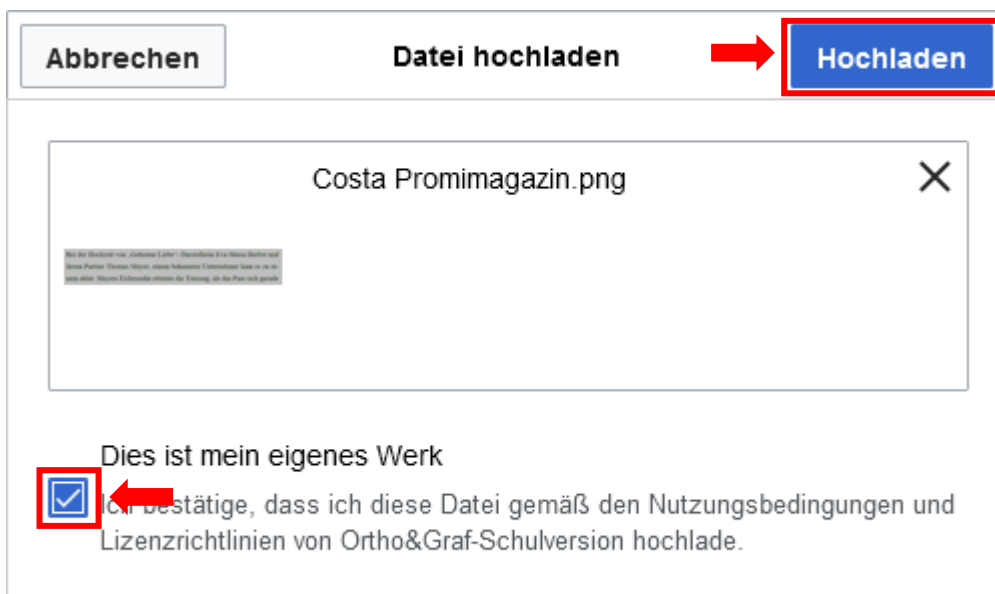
Abbrechen

Datei hochladen

Hochladen

Costa Promimagazin.png

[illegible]

Dies ist mein eigenes Werk

Ich bestätige, dass ich diese Datei gemäß den Nutzungsbedingungen und Lizenzrichtlinien von Ortho&Graf-Schulversion hochlade.